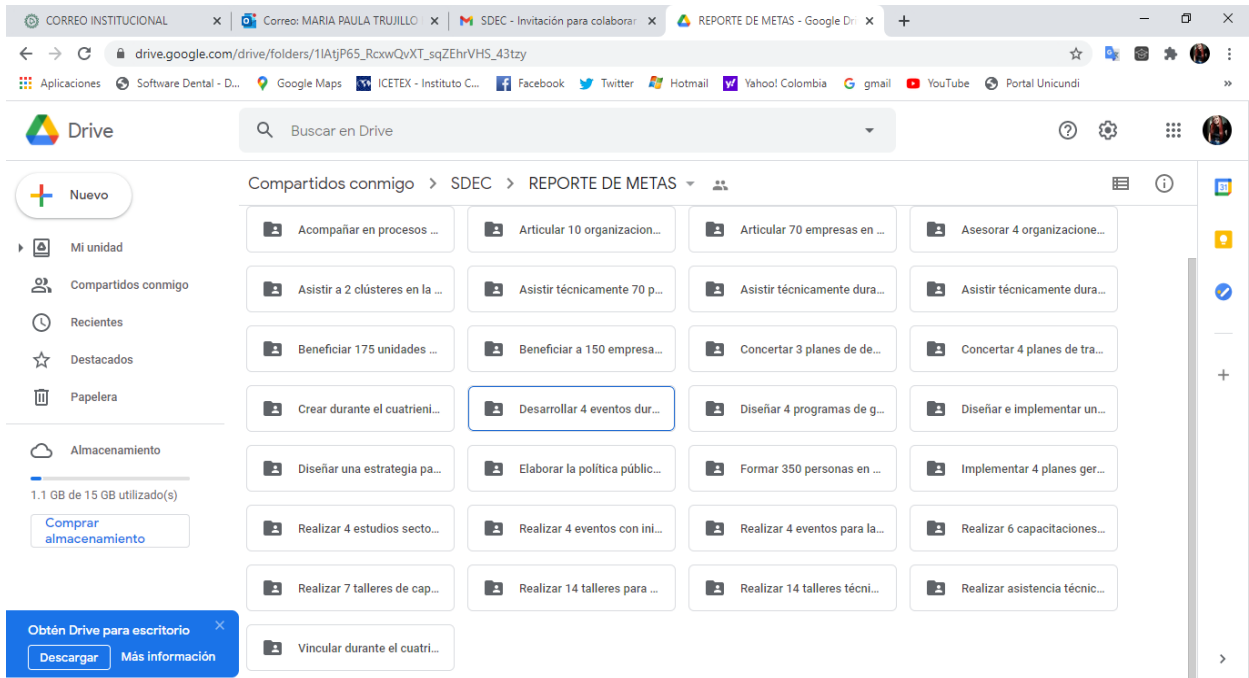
CORREO INSTITUCIONAL ×
Correo: MARIA PAULA TRUJILLO ×
SDEC - Invitación para colaborar ×
REPORTE DE METAS - Google Dr ×
+

drive.google.com/drive/folders/1lAtjP65_RcxwQvXT_sqZEhrVHS_43tzy

Aplicaciones
Software Dental - D...
Google Maps
ICETEX - Instituto C...
Facebook
Twitter
Hotmail
Yahoo! Colombia
gmail
YouTube
Portal Unicundi
»

Drive
Buscar en Drive

Nuevo
Mi unidad
Compartidos conmigo
Recientes
Destacados
Papelera
Almacenamiento
1.1 GB de 15 GB utilizado(s)
Comprar almacenamiento

Compartidos conmigo > SDEC > REPORTE DE METAS

Acompañar en procesos ...
Articular 10 organizacion...
Articular 70 empresas en ...
Asesorar 4 organizacione...
Asistir a 2 clústeres en la ...
Asistir técnicamente 70 p...
Asistir técnicamente dura...
Asistir técnicamente dura...
Beneficiar 175 unidades ...
Beneficiar a 150 empresa...
Concertar 3 planes de de...
Concertar 4 planes de tra...
Crear durante el cuatrieni...
Desarrollar 4 eventos dur...
Diseñar 4 programas de g...
Diseñar e implementar un...
Diseñar una estrategia pa...
Elaborar la política públic...
Formar 350 personas en ...
Implementar 4 planes ger...
Realizar 4 estudios secto...
Realizar 4 eventos con ini...
Realizar 4 eventos para la...
Realizar 6 capacitaciones...
Realizar 7 talleres de cap...
Realizar 14 talleres para ...
Realizar 14 talleres técni...
Realizar asistencia técnic...
Vincular durante el cuatri...

Obtén Drive para escritorio ×
Descargar
Más información